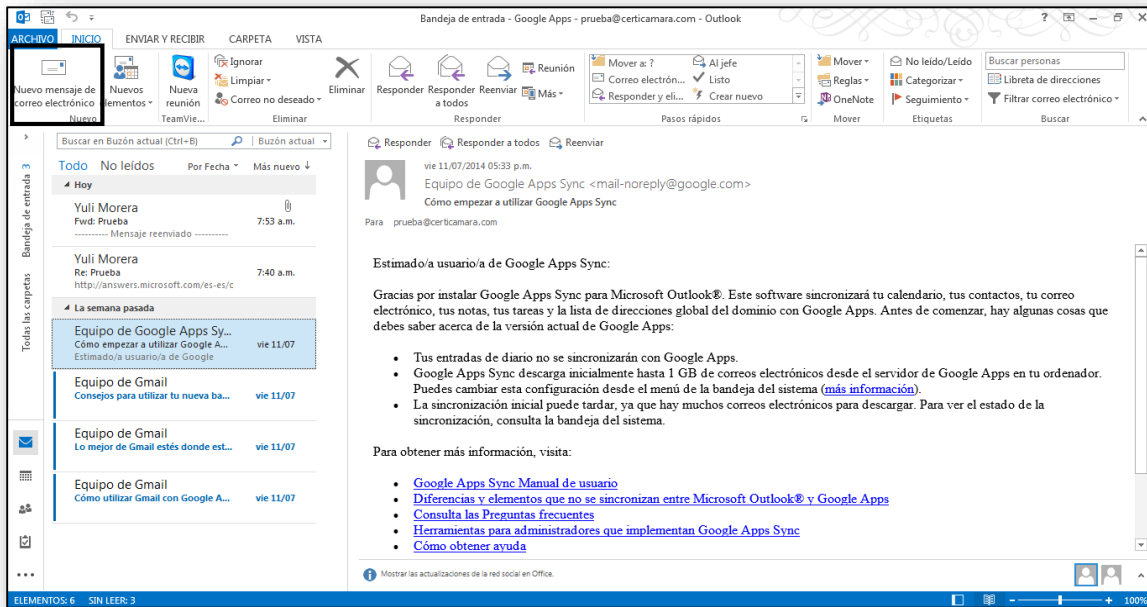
Bandeja de entrada - Google Apps - prueba@certicamara.com - Outlook

ARCHIVO INICIO ENVIAR Y RECIBIR CARPETA VISTA

Nuevo mensaje de correo electrónico
Nuevos elementos
Nuevo
Nueva reunión
TeamVie...
Ignorar
Limpiar
Correo no deseado
Eliminar
Eliminar
Responder
Responder a todos
Reenviar
Reunión
Más
Responder
Mover a: ?
Correo electrón...
Responder y eli...
Al jefe
Listo
Crear nuevo
Pasos rápidos
Mover
Reglas
OneNote
Mover
No leído/Leído
Categorizar
Seguimiento
Etiquetas
Buscar personas
Libreta de direcciones
Filtrar correo electrónico
Buscar

Buscar en Buzón actual (Ctrl+B)
Buzón actual

Todo No leídos Por Fecha Más nuevo

Hoy

Yuli Morera
Fwd: Prueba 7:53 a.m.
---------- Mensaje reenviado ----------

Yuli Morera
Re: Prueba 7:40 a.m.
http://answers.microsoft.com/es-es/c

La semana pasada

Equipo de Google Apps Sy...
Cómo empezar a utilizar Google A... vie 11/07
Estimado/a usuario/a de Google

Equipo de Gmail
Consejos para utilizar tu nueva ba... vie 11/07

Equipo de Gmail
Lo mejor de Gmail estés donde est... vie 11/07

Equipo de Gmail
Cómo utilizar Gmail con Google A... vie 11/07

Bandeja de entrada 3
Todas las carpetas

Responder Responder a todos Reenviar

vie 11/07/2014 05:33 p.m.
Equipo de Google Apps Sync <mail-noreply@google.com>
Cómo empezar a utilizar Google Apps Sync
Para prueba@certicamara.com

Estimado/a usuario/a de Google Apps Sync:

Gracias por instalar Google Apps Sync para Microsoft Outlook®. Este software sincronizará tu calendario, tus contactos, tu correo electrónico, tus notas, tus tareas y la lista de direcciones global del dominio con Google Apps. Antes de comenzar, hay algunas cosas que debes saber acerca de la versión actual de Google Apps:

• Tus entradas de diario no se sincronizarán con Google Apps.
• Google Apps Sync descarga inicialmente hasta 1 GB de correos electrónicos desde el servidor de Google Apps en tu ordenador. Puedes cambiar esta configuración desde el menú de la bandeja del sistema (más información).
• La sincronización inicial puede tardar, ya que hay muchos correos electrónicos para descargar. Para ver el estado de la sincronización, consulta la bandeja del sistema.

Para obtener más información, visita:

• Google Apps Sync Manual de usuario
• Diferencias y elementos que no se sincronizan entre Microsoft Outlook® y Google Apps
• Consulta las Preguntas frecuentes
• Herramientas para administradores que implementan Google Apps Sync
• Cómo obtener ayuda

Mostrar las actualizaciones de la red social en Office.

ELEMENTOS: 6 SIN LEER: 3 100%